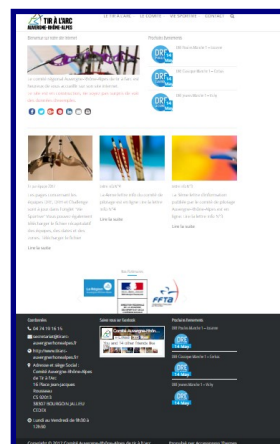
TIR À L'ARC
AUVERGNE-RHÔNE-ALPES

LE TIR À L'ARC | LE COMITÉ | VIE SPORTIVE | CONTACT

Bienvenue sur notre site internet

Le comité régional Auvergne-Rhône-Alpes de tir à l'arc est heureux de vous accueillir sur son site internet.

Prochains Évènements

DRF
DRF Poule Manche 1 – Loisirs

DRF
DRF Compagnie Manche 1 – Loisirs

DRF
DRF Poule Manche 4 – Loisirs

Lire la suite

Lire la suite

Lire la suite

Nos Partenaires

La Région Auvergne-Rhône-Alpes

FFTA

Coordonnées

04 78 10 16 15

Suivez-nous sur Facebook

Comité Auvergne-Rhône-...

Prochains Évènements

DRF Poule Manche 1 – Loisirs

DRF Compagnie Manche 1 – Loisirs

DRF Poule Manche 4 – Loisirs

Copyright © 2022 Comité Auvergne-Rhône-Alpes de Tir à l'Arc